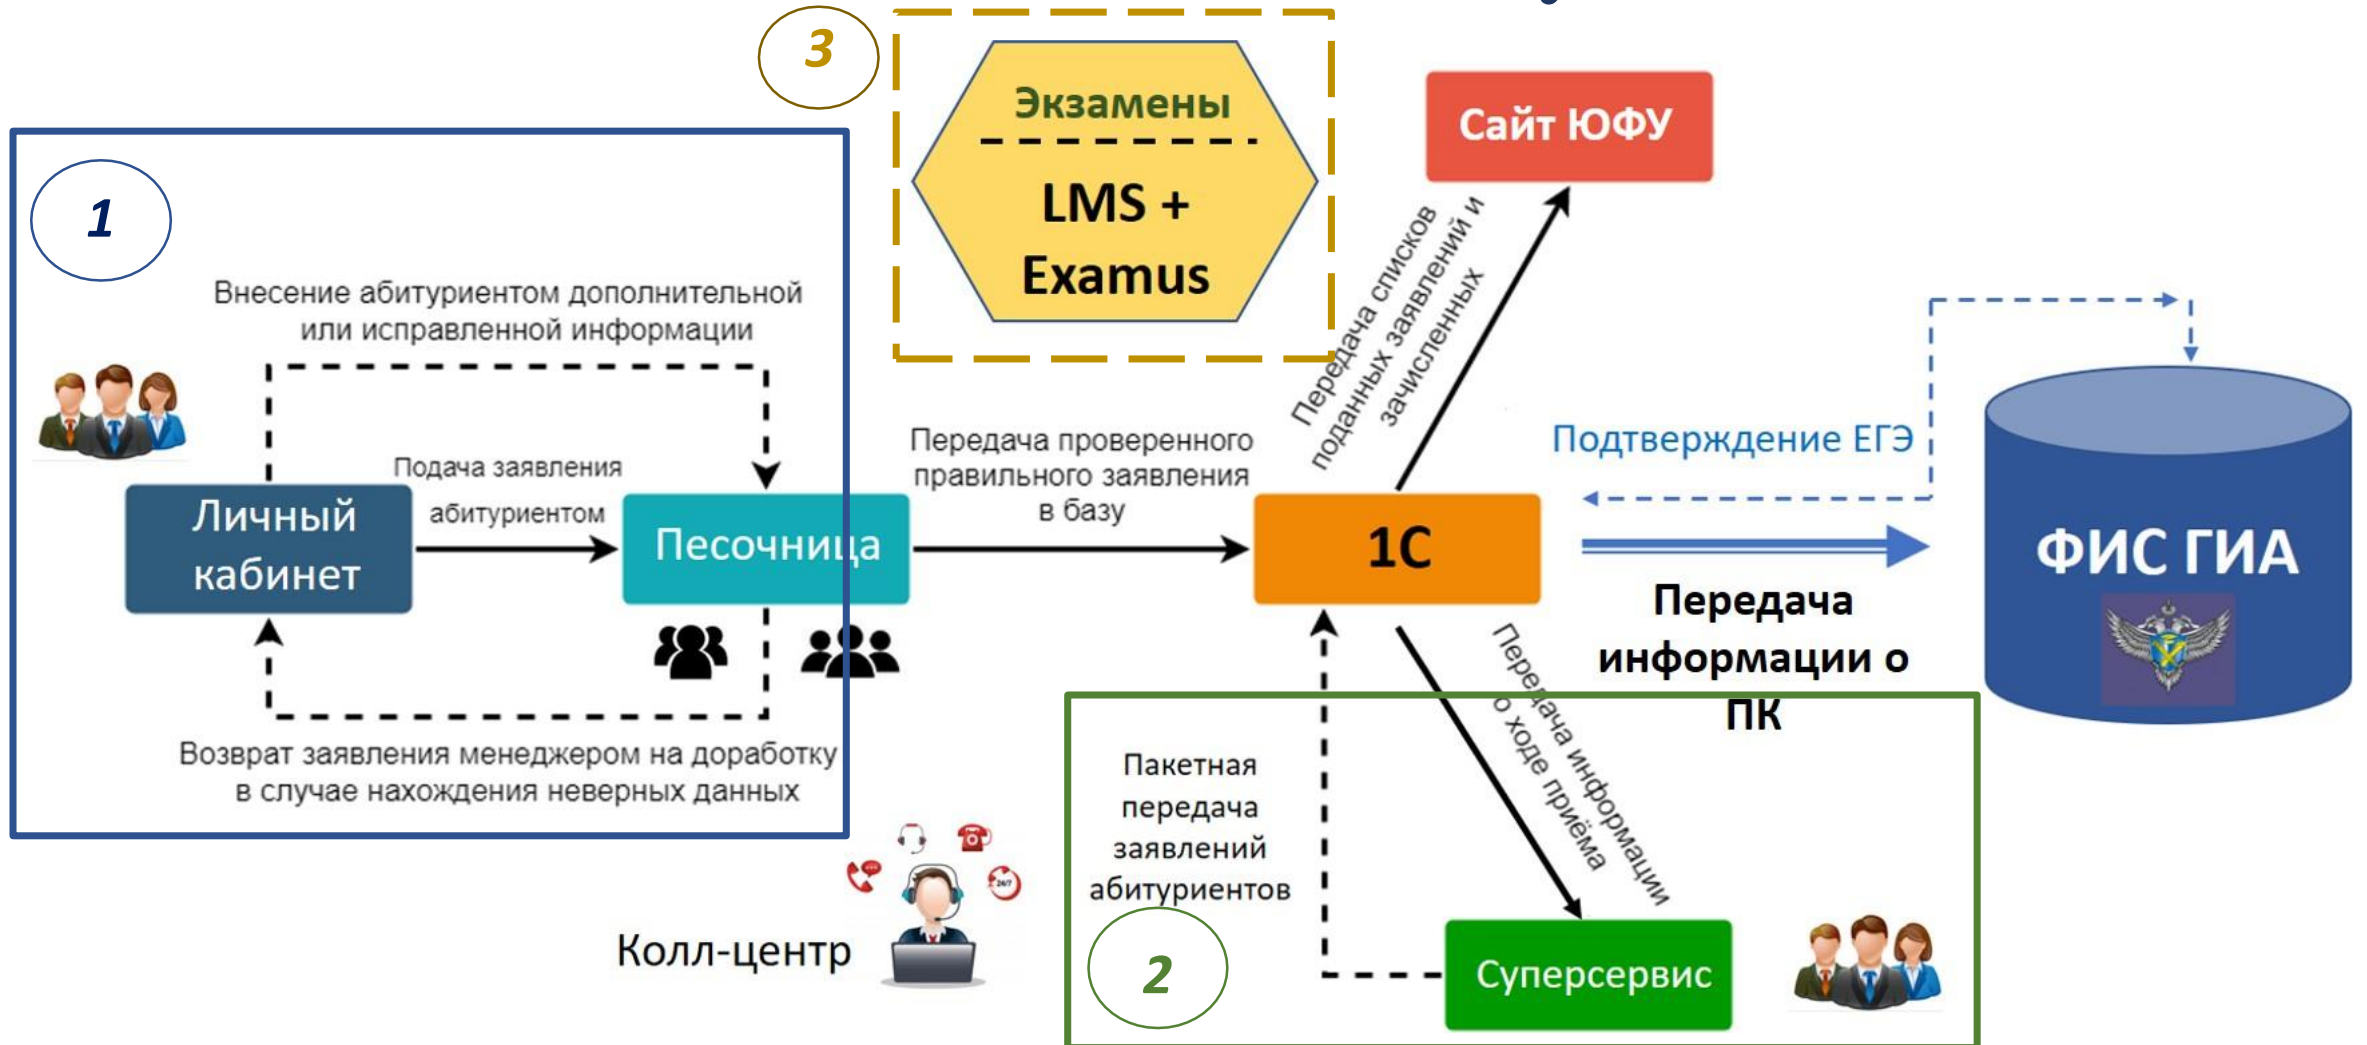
3

Экзамены

LMS + Examus

Сайт ЮФУ

1

Внесение абитуриентом дополнительной или исправленной информации

Передача списков поданных заявлений и зачисленных

Подача заявления абитуриентом

Личный кабинет

Песочница

Передача проверенного правильного заявления в базу

1С

Подтверждение ЕГЭ

ФИС ГИА

Передача информации о ПК

Возврат заявления менеджером на доработку в случае нахождения неверных данных

Передача информации о ходе приёма

Пакетная передача заявлений абитуриентов

Колл-центр

2

Суперсервис